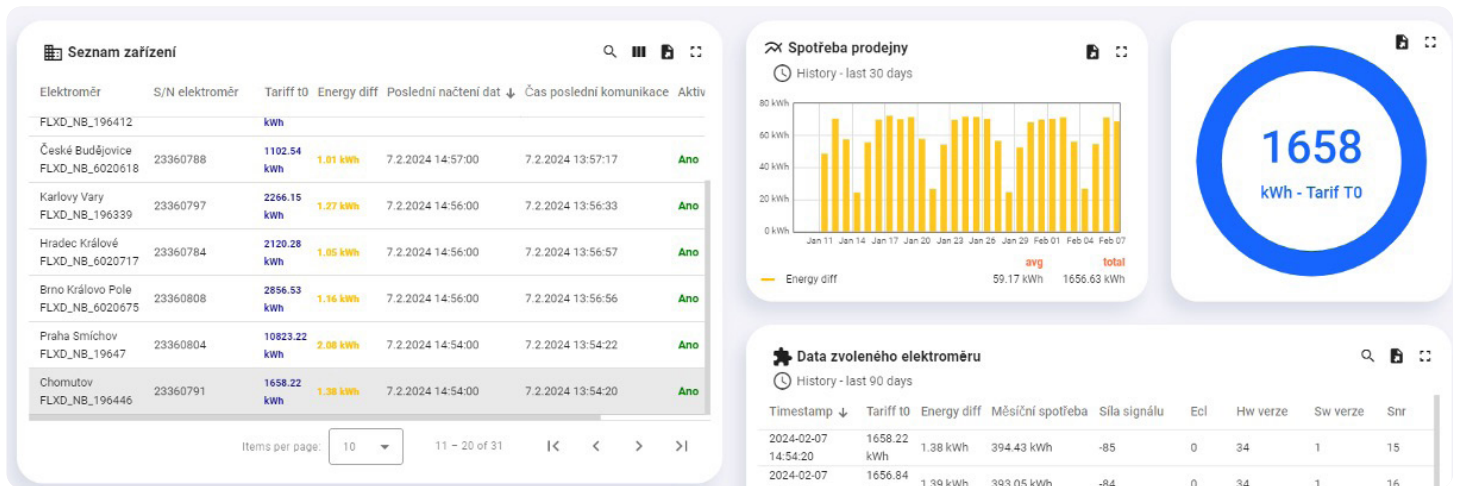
Seznam zařízení

| Elektroměr | S/N elektroměr | Tariff t0 | Energy diff | Poslední načtení dat ↓ | Čas poslední komunikace | Aktiv |
|---|---|---|---|---|---|---|
| FLXD_NB_196412 | | kWh | | | | |
| České Budějovice FLXD_NB_6020618 | 23360788 | 1102.54 kWh | 1.01 kWh | 7.2.2024 14:57:00 | 7.2.2024 13:57:17 | Ano |
| Karlovy Vary FLXD_NB_196339 | 23360797 | 2266.15 kWh | 1.27 kWh | 7.2.2024 14:56:00 | 7.2.2024 13:56:33 | Ano |
| Hradec Králové FLXD_NB_6020717 | 23360784 | 2120.28 kWh | 1.05 kWh | 7.2.2024 14:56:00 | 7.2.2024 13:56:57 | Ano |
| Brno Královo Pole FLXD_NB_6020675 | 23360808 | 2856.53 kWh | 1.16 kWh | 7.2.2024 14:56:00 | 7.2.2024 13:56:56 | Ano |
| Praha Smíchov FLXD_NB_19647 | 23360804 | 10823.22 kWh | 2.08 kWh | 7.2.2024 14:54:00 | 7.2.2024 13:54:22 | Ano |
| Chomutov FLXD_NB_196446 | 23360791 | 1658.22 kWh | 1.38 kWh | 7.2.2024 14:54:00 | 7.2.2024 13:54:20 | Ano |

Items per page: 10 11 – 20 of 31

Spotřeba prodejny
History - last 30 days

80 kWh 60 kWh 40 kWh 20 kWh 0 kWh
Jan 11 Jan 14 Jan 17 Jan 20 Jan 23 Jan 26 Jan 29 Feb 01 Feb 04 Feb 07

Energy diff avg 59.17 kWh total 1656.63 kWh

1658
kWh - Tarif T0

Data zvoleného elektroměru
History - last 90 days

| Timestamp ↓ | Tariff t0 | Energy diff | Měsíční spotřeba | Síla signálu | Ecl | Hw verze | Sw verze | Snr |
|---|---|---|---|---|---|---|---|---|
| 2024-02-07 14:54:20 | 1658.22 kWh | 1.38 kWh | 394.43 kWh | -85 | 0 | 34 | 1 | 15 |
| 2024-02-07 | 1656.84 | 1.39 kWh | 393.05 kWh | -84 | 0 | 34 | 1 | 16 |